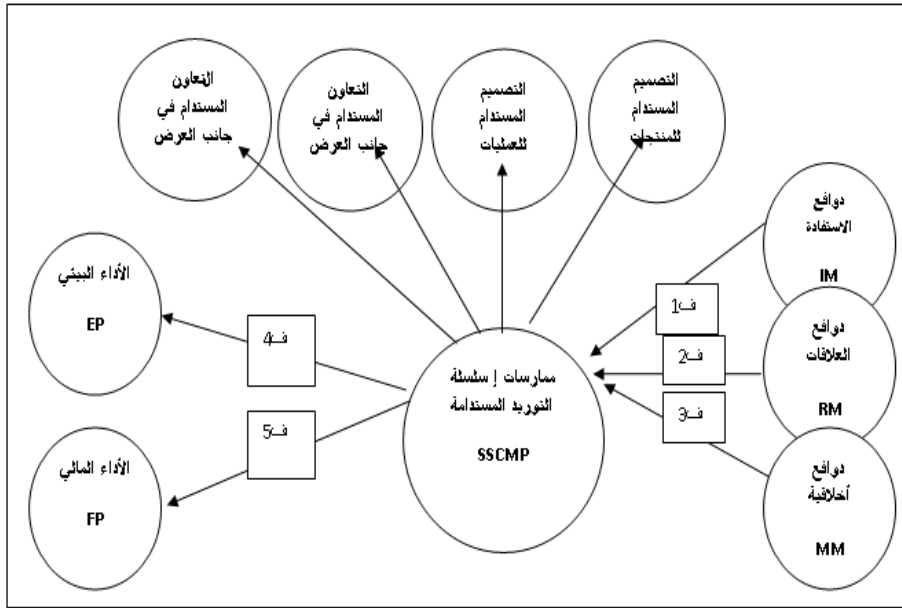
التعاون المستدام في جانب العرض

التعاون المستدام في جانب العرض

التصميم المستدام للعمليات

التصميم المستدام للمنتجات

دوافع الاستفادة
IM

دوافع العلاقات
RM

دوافع أخلاقية
MM

ف1

ف2

ف3

الأداء البيئي
EP

ف4

ف5

الأداء المالي
FP

ممارسات إ سلسلة التوريد المستدامة
SSCMP